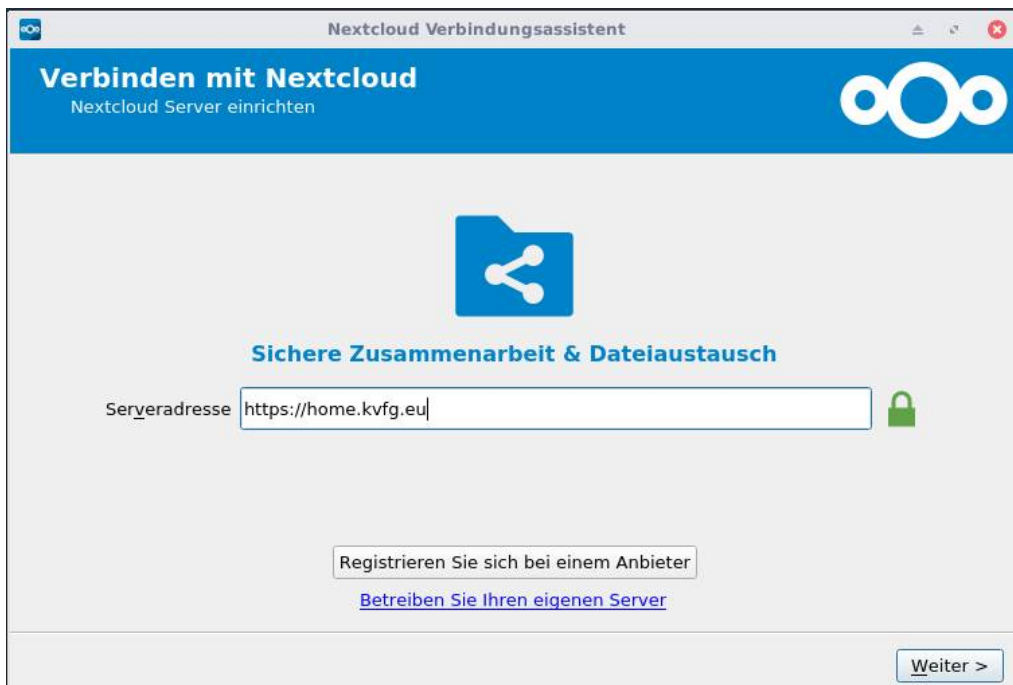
Nextcloud Verbindungsassistent

Verbinden mit Nextcloud
Nextcloud Server einrichten

Sichere Zusammenarbeit & Dateiaustausch

Serveradresse https://home.kvfg.eu

Registrieren Sie sich bei einem Anbieter

Betreiben Sie Ihren eigenen Server

Weiter >